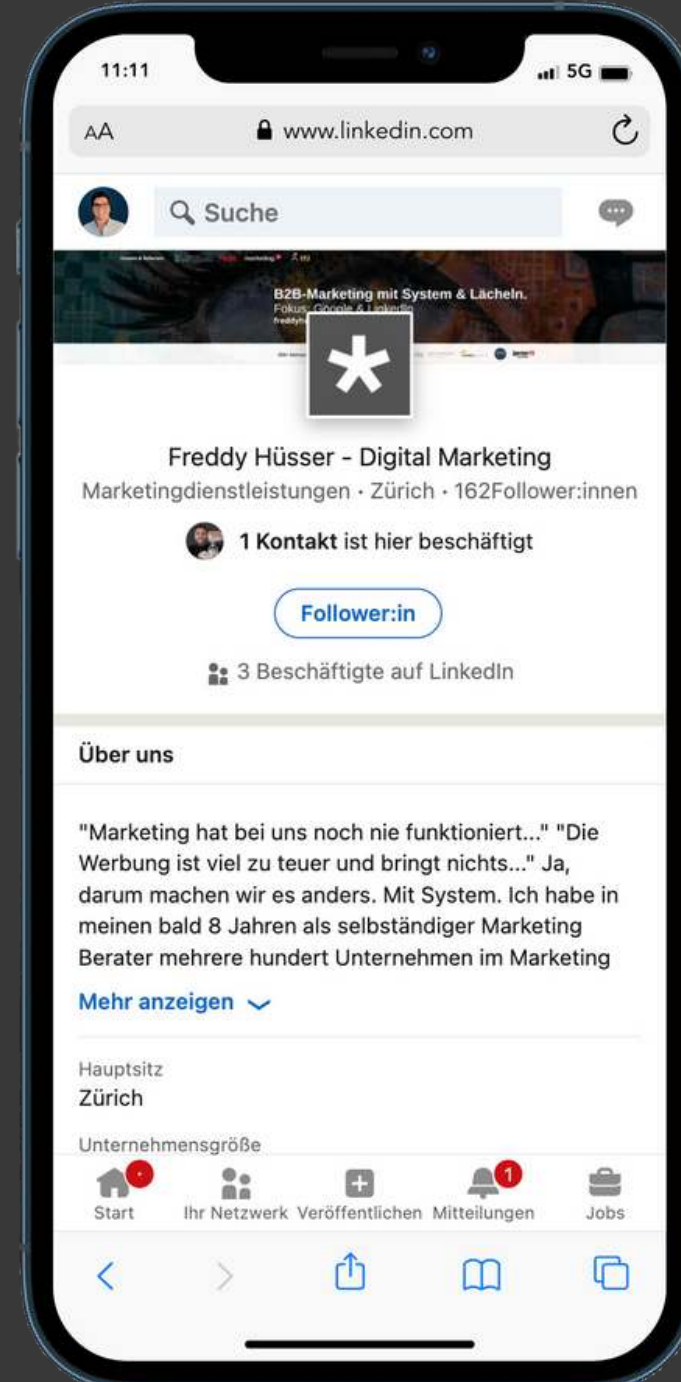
11:11

5G

AA www.linkedin.com

Suche

B2B-Marketing mit System & Lächeln.
Fokus: Google & LinkedIn
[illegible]

Freddy Hüsser - Digital Marketing
Marketingdienstleistungen · Zürich · 162Follower:innen

1 Kontakt ist hier beschäftigt

Follower:in

3 Beschäftigte auf LinkedIn

Über uns

"Marketing hat bei uns noch nie funktioniert..." "Die Werbung ist viel zu teuer und bringt nichts..." Ja, darum machen wir es anders. Mit System. Ich habe in meinen bald 8 Jahren als selbständiger Marketing Berater mehrere hundert Unternehmen im Marketing

Mehr anzeigen

Hauptsitz
Zürich

Unternehmensgröße

Start Ihr Netzwerk Veröffentlichen 1 Mitteilungen Jobs